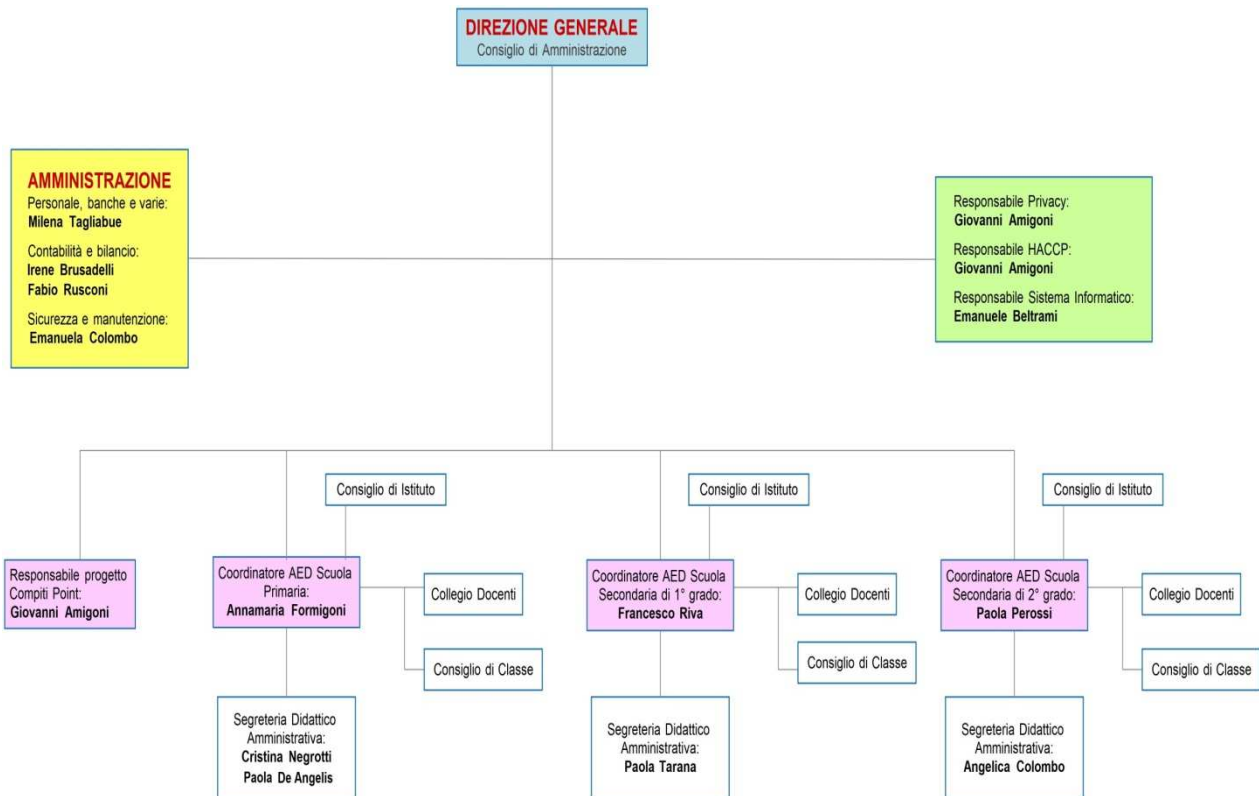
DIREZIONE GENERALE
Consiglio di Amministrazione

AMMINISTRAZIONE
Personale, banche e varie:
Milena Tagliabue
Contabilità e bilancio:
Irene Brusadelli
Fabio Rusconi
Sicurezza e manutenzione:
Emanuela Colombo

Responsabile Privacy:
Giovanni Amigoni
Responsabile HACCP:
Giovanni Amigoni
Responsabile Sistema Informatico:
Emanuele Beltrami

Responsabile progetto Compiti Point:
Giovanni Amigoni

Consiglio di Istituto

Coordinatore AED Scuola Primaria:
Annamaria Formigoni

Collegio Docenti

Consiglio di Classe

Segreteria Didattico Amministrativa:
Cristina Negrotti
Paola De Angelis

Consiglio di Istituto

Coordinatore AED Scuola Secondaria di 1° grado:
Francesco Riva

Collegio Docenti

Consiglio di Classe

Segreteria Didattico Amministrativa:
Paola Tarana

Consiglio di Istituto

Coordinatore AED Scuola Secondaria di 2° grado:
Paola Perossi

Collegio Docenti

Consiglio di Classe

Segreteria Didattico Amministrativa:
Angelica Colombo